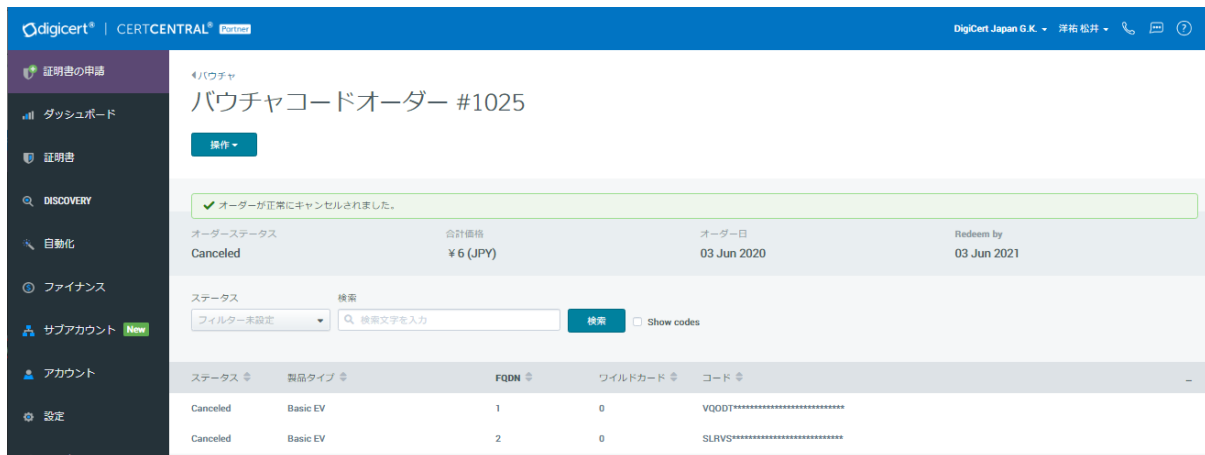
digicert® | CERTCENTRAL® Partner

DigiCert Japan G.K. ▾ 洋祐 松井 ▾

証明書の申請
ダッシュボード
証明書
DISCOVERY
自動化
ファイナンス
サブアカウント New
アカウント
設定

‹バウチャ

バウチャコードオーダー #1025

操作 ▾

✔ オーダーが正常にキャンセルされました。

| オーダーステータス | 合計価格 | オーダー日 | Redeem by |
|---|---|---|---|
| Canceled | ¥6 (JPY) | 03 Jun 2020 | 03 Jun 2021 |

ステータス
フィルター未設定 ▾

検索
検索文字を入力

検索

Show codes

| ステータス | 製品タイプ | FQDN | ワイルドカード | コード |
|---|---|---|---|---|
| Canceled | Basic EV | 1 | 0 | VQODT**************************** |
| Canceled | Basic EV | 2 | 0 | SLRVS**************************** |